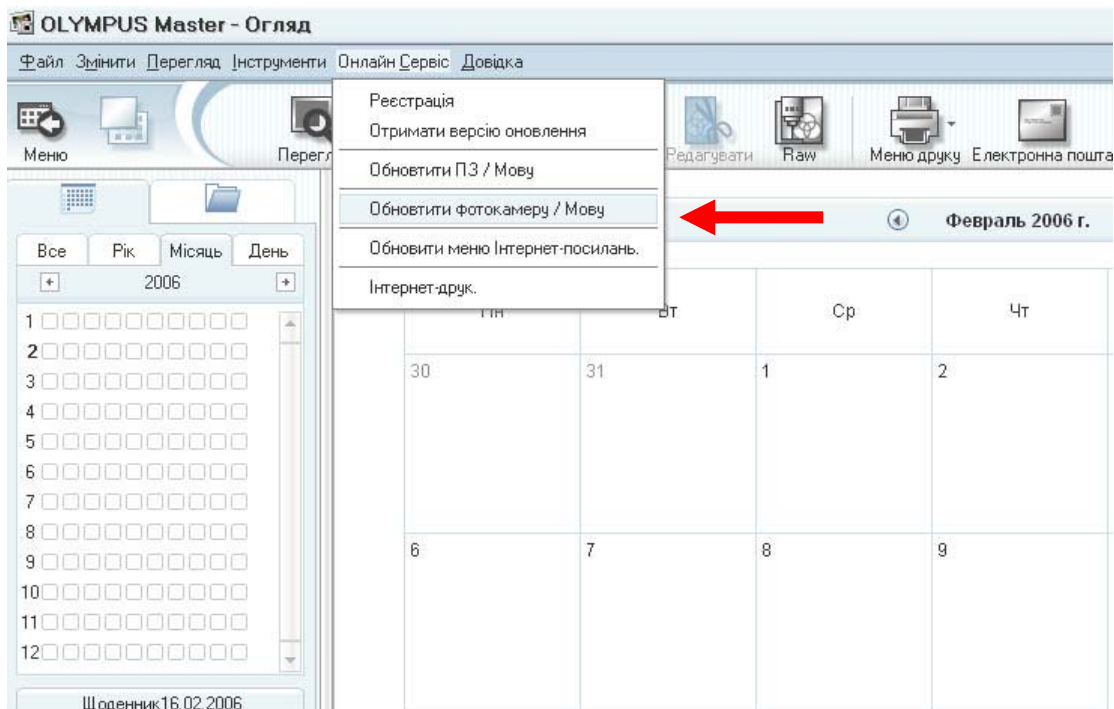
OLYMPUS Master - Огляд

Файл Змінити Перегляд Інструменти Онлайн Сервіс Довідка

Меню Перегл

Реєстрація
Отримати версію оновлення
Обновтити ПЗ / Мову
Обновтити фотокамеру / Мову
Обновити меню Інтернет-посилань.
Інтернет-друк.

Редагувати Raw Меню друку Електронна пошта

Все Рік Місяць День
2006
1
2
3
4
5
6
7
8
9
10
11
12

Щоденник16.02.2006

Февраль 2006 г.

| Пн | Вт | Ср | Чт |
|---|---|---|---|
| 30 | 31 | 1 | 2 |
| 6 | 7 | 8 | 9 |